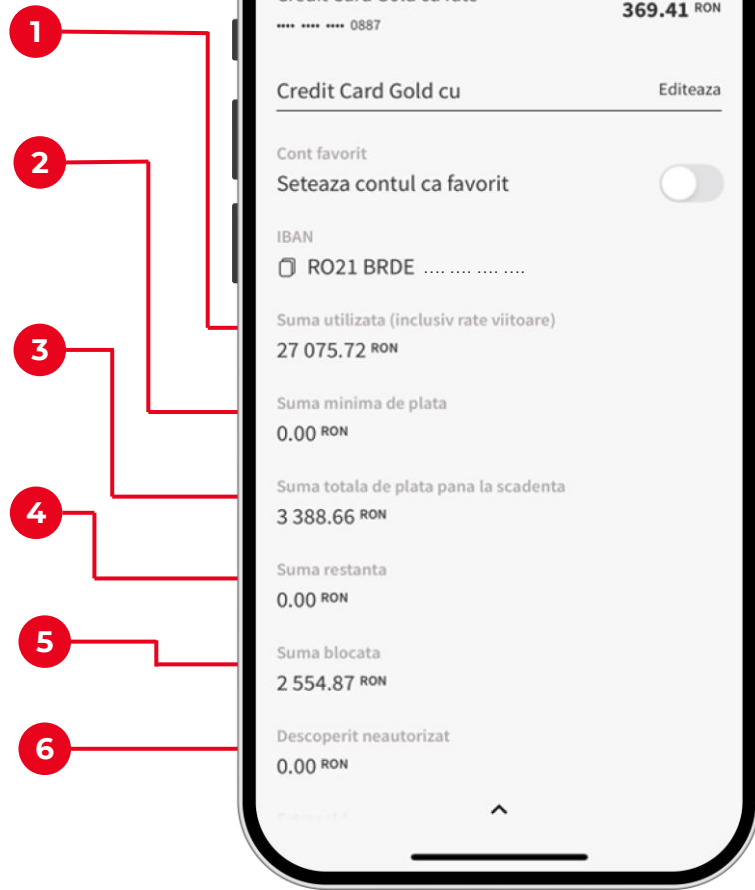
1
2
3
4
5
6

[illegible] 369.41 RON
•••• •••• •••• 0887

Credit Card Gold cu
Editeaza

Cont favorit
Seteaza contul ca favorit

IBAN
RO21 BRDE …. …. …. ….

Suma utilizata (inclusiv rate viitoare)
27 075.72 RON

Suma minima de plata
0.00 RON

Suma totala de plata pana la scadenta
3 388.66 RON

Suma restanta
0.00 RON

Suma blocata
2 554.87 RON

Descoperit neautorizat
0.00 RON

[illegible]